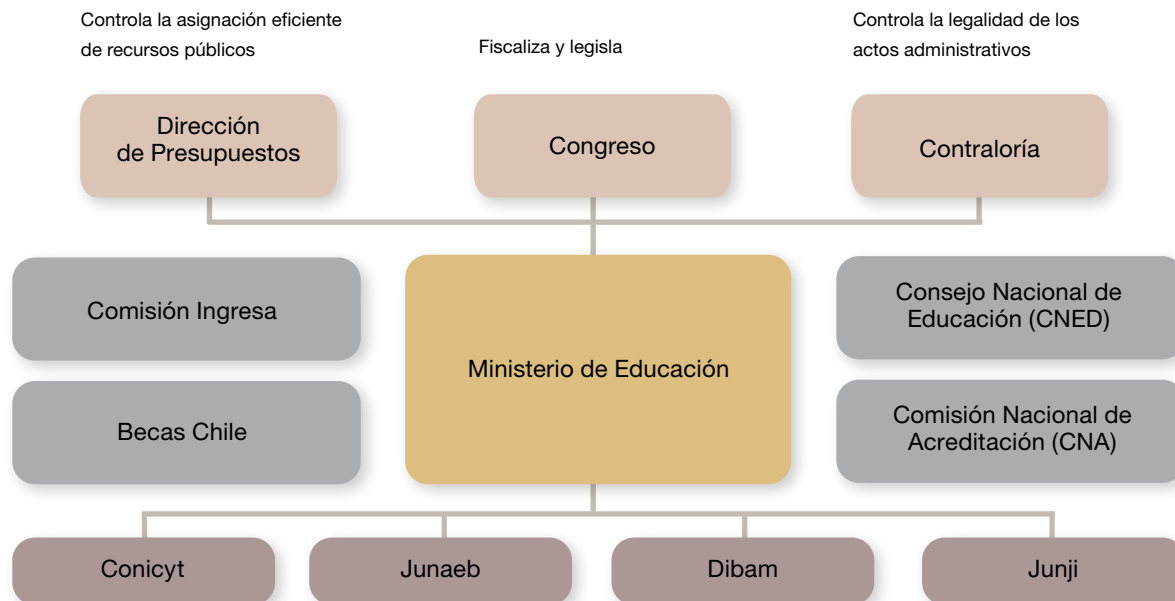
Controla la asignación eficiente de recursos públicos

Fiscaliza y legisla

Controla la legalidad de los actos administrativos

Dirección de Presupuestos

Congreso

Contraloría

Comisión Ingresa

Ministerio de Educación

Consejo Nacional de Educación (CNED)

Becas Chile

Comisión Nacional de Acreditación (CNA)

Conicyt

Junaeb

Dibam

Junji